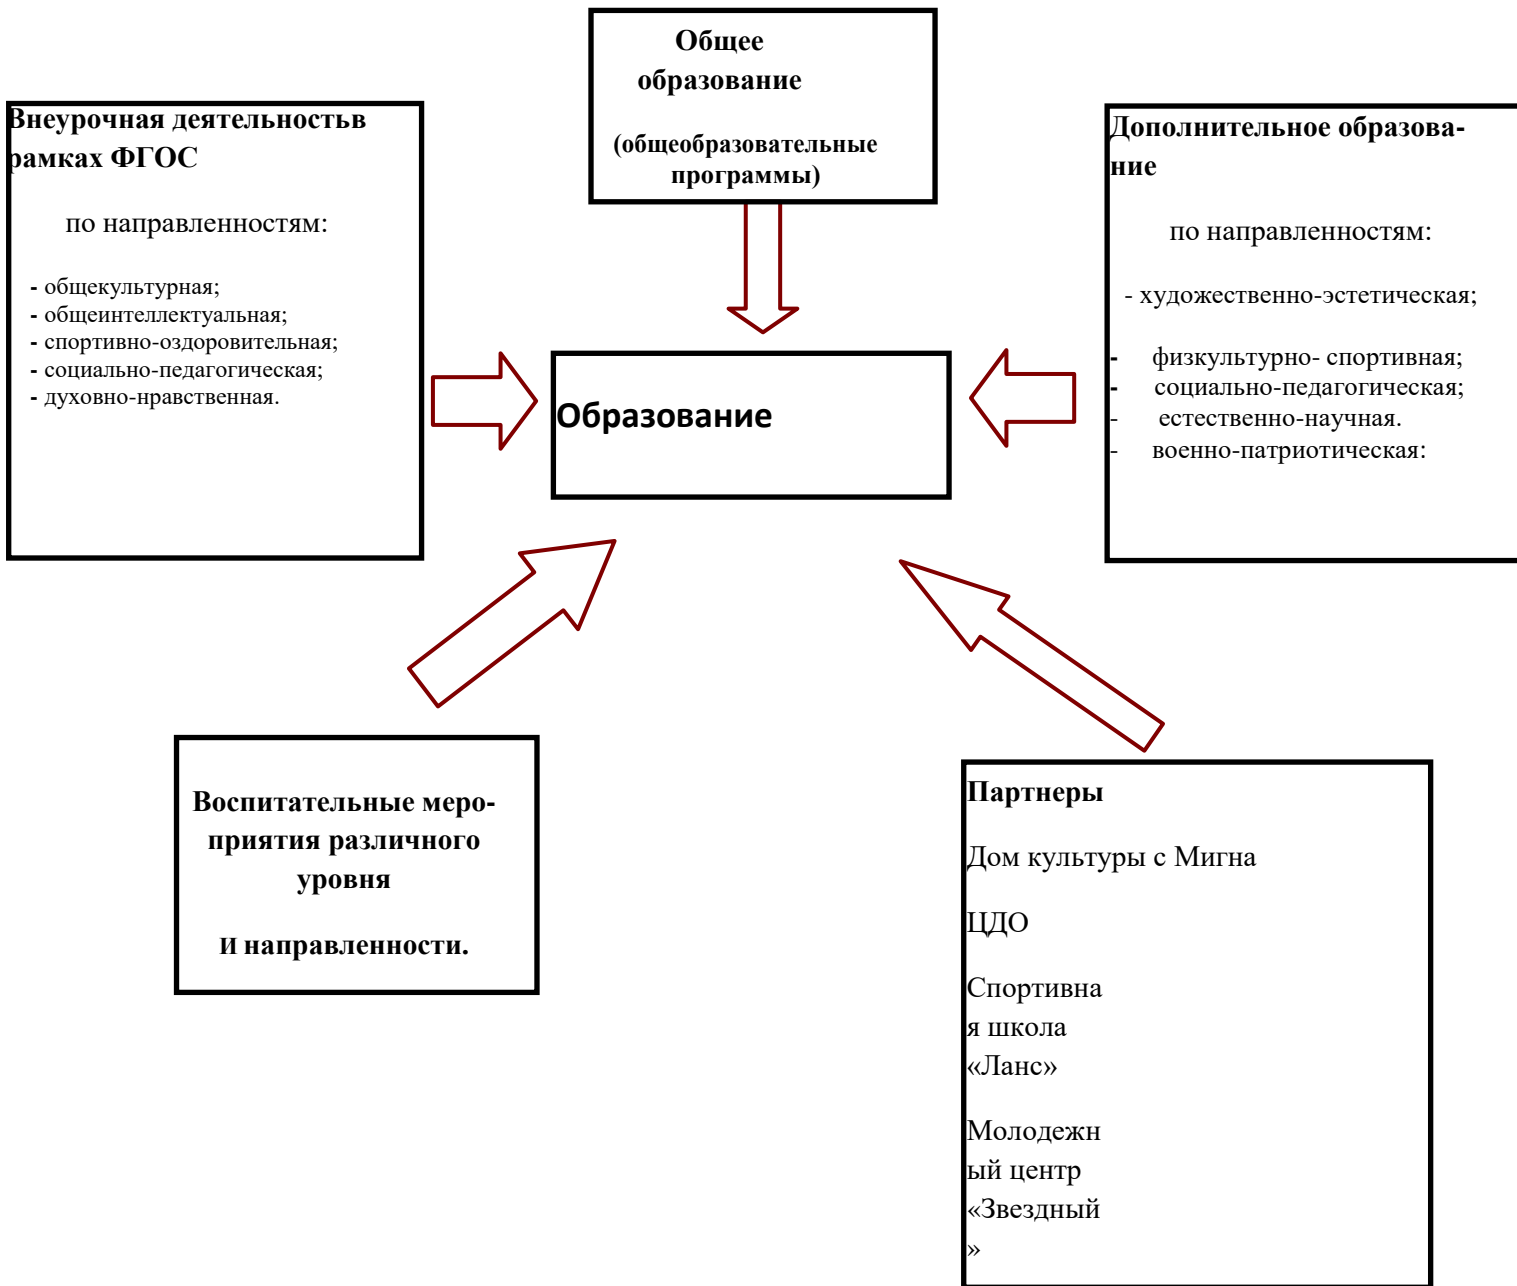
Общее образование

(общеобразовательные программы)

Внеурочная деятельностьв рамках ФГОС

по направленностям:

- общекультурная;
- общеинтеллектуальная;
- спортивно-оздоровительная;
- социально-педагогическая;
- духовно-нравственная.

Образование

Дополнительное образование

по направленностям:

- художественно-эстетическая;

- физкультурно- спортивная;
- социально-педагогическая;
- естественно-научная.
- военно-патриотическая:

Воспитательные мероприятия различного уровня

И направленности.

Партнеры

Дом культуры с Мигна

ЦДО

Спортивная школа «Ланс»

Молодежный центр «Звездный»